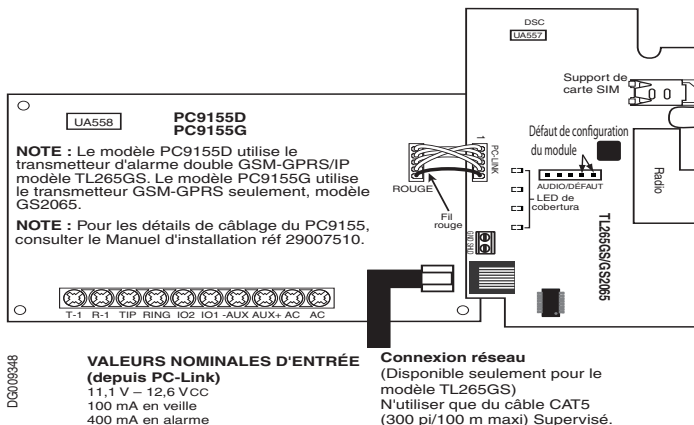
DSC
UA557

Support de carte SIM

Défaut de configuration du module

Radio

UA558

PC9155D
PC9155G

NOTE : Le modèle PC9155D utilise le transmetteur d'alarme double GSM-GPRS/IP modèle TL265GS. Le modèle PC9155G utilise le transmetteur GSM-GPRS seulement, modèle GS2065.

NOTE : Pour les détails de câblage du PC9155, consulter le Manuel d'installation réf 29007510.

PC-LINK
1

ROUGE

Fil rouge

AUDIO/DÉFAUT
LED de cobertura

TL265GS/GS2065

T-1 R-1 TIP RING IO2 IO1 -AUX AUX+ AC AC

DG009348

VALEURS NOMINALES D'ENTRÉE (depuis PC-Link)
11,1 V – 12,6 VCC
100 mA en veille
400 mA en alarme

Connexion réseau
(Disponible seulement pour le modèle TL265GS)
N'utiliser que du câble CAT5 (300 pi/100 m maxi) Supervisé.